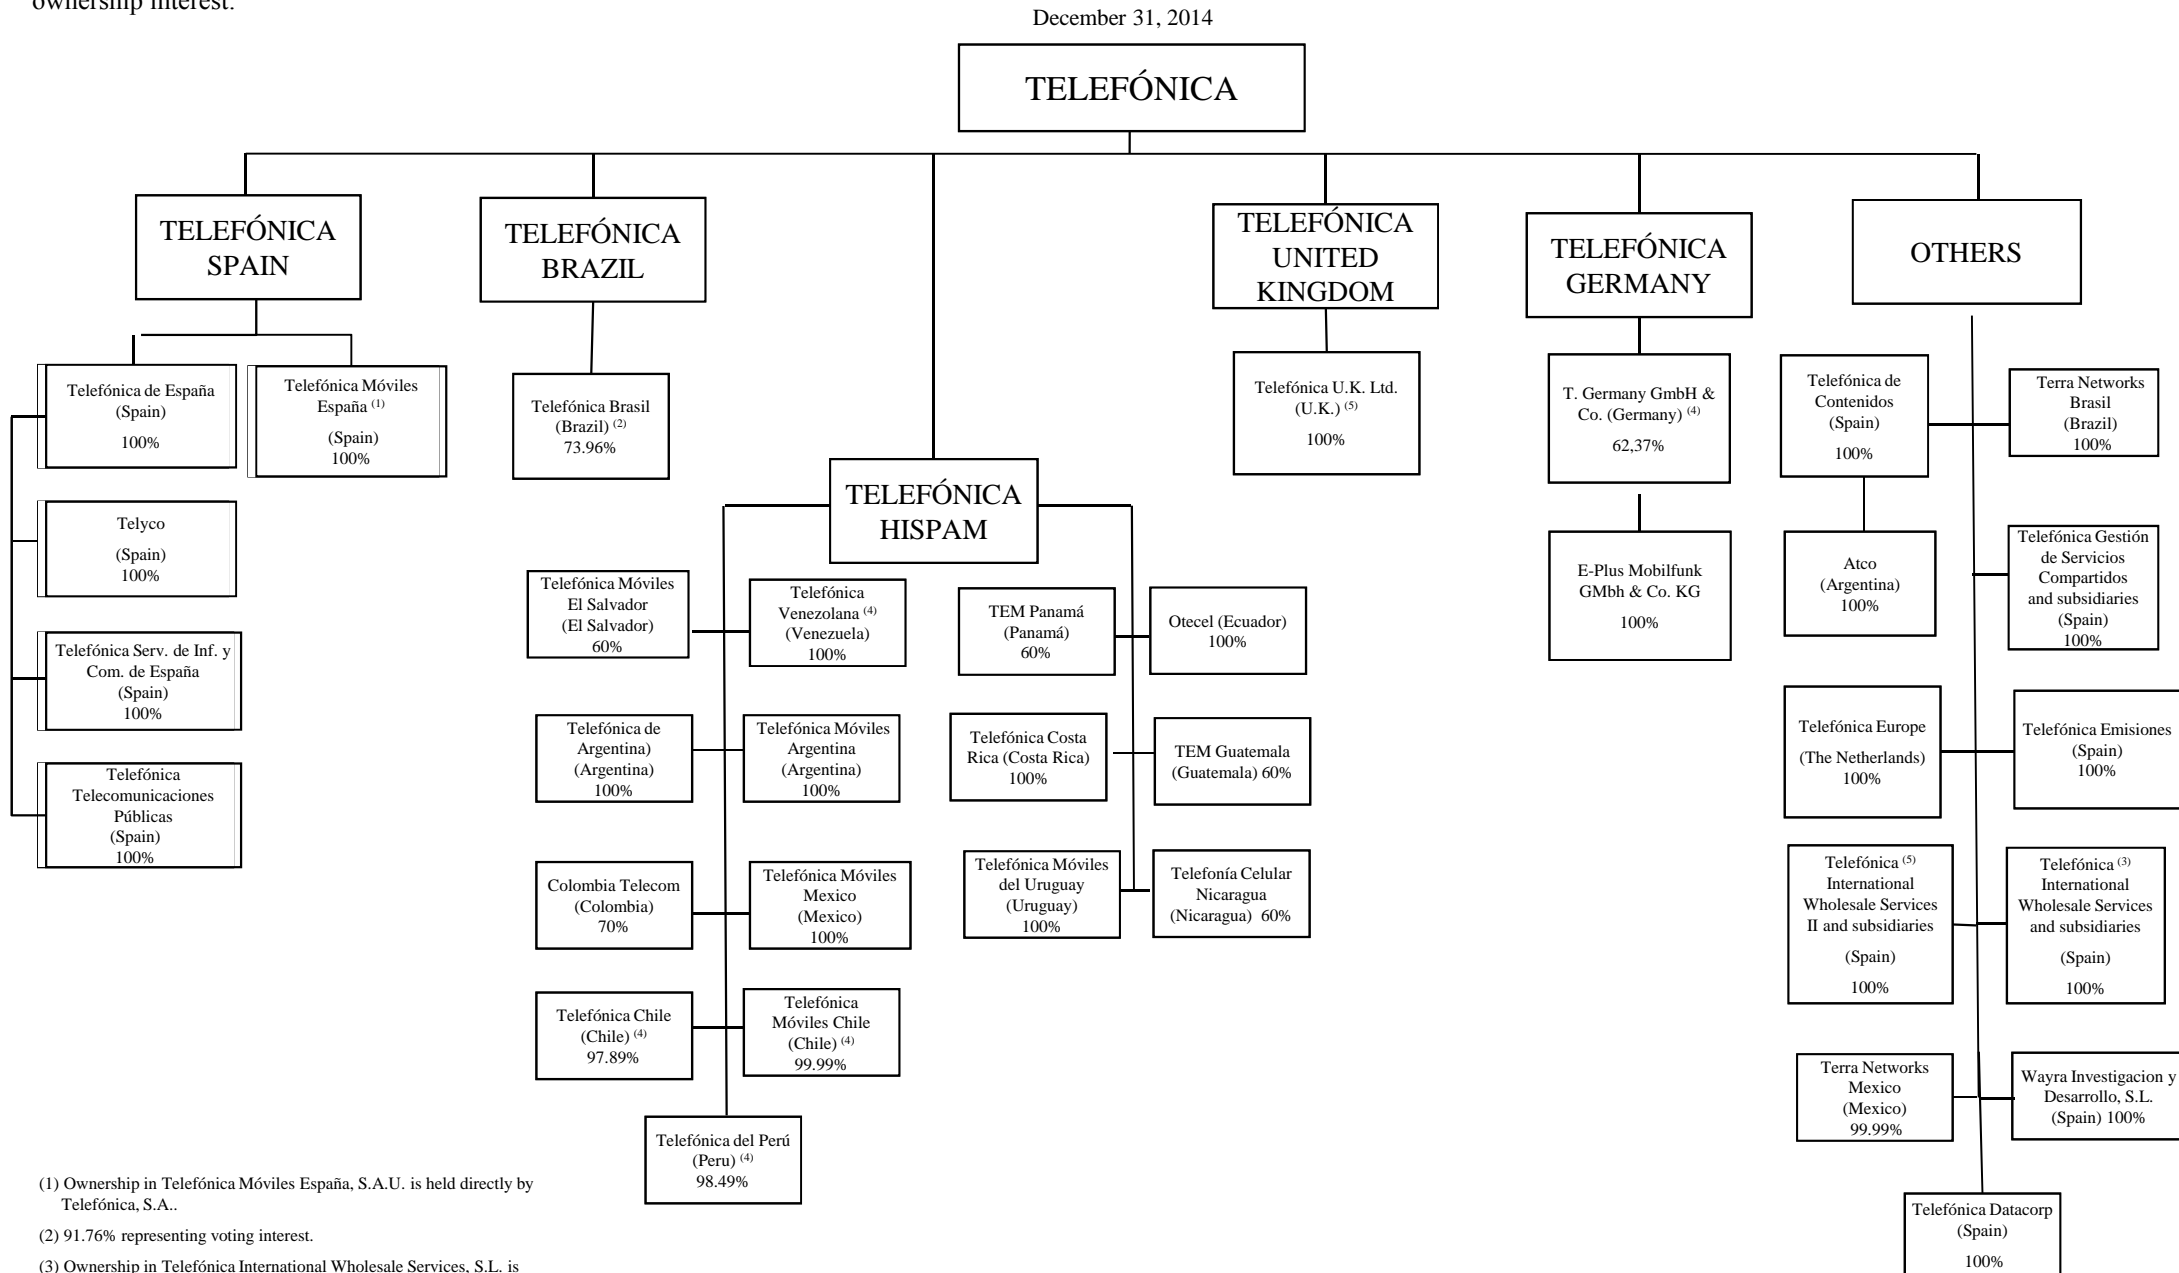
ownership interest.

December 31, 2014

TELEFÓNICA

TELEFÓNICA SPAIN

TELEFÓNICA BRAZIL

TELEFÓNICA UNITED KINGDOM

TELEFÓNICA GERMANY

OTHERS

Telefónica de España (Spain) 100%

Telefónica Móviles España $^{(1)}$ (Spain) 100%

Telyco (Spain) 100%

Telefónica Serv. de Inf. y Com. de España (Spain) 100%

Telefónica Telecomunicaciones Públicas (Spain) 100%

Telefónica Brasil (Brazil) $^{(2)}$ 73.96%

TELEFÓNICA HISPAM

Telefónica Móviles El Salvador (El Salvador) 60%

Telefónica Venezolana $^{(4)}$ (Venezuela) 100%

Telefónica de Argentina) (Argentina) 100%

Telefónica Móviles Argentina (Argentina) 100%

Colombia Telecom (Colombia) 70%

Telefónica Móviles Mexico (Mexico) 100%

Telefónica Chile (Chile) $^{(4)}$ 97.89%

Telefónica Móviles Chile (Chile) $^{(4)}$ 99.99%

Telefónica del Perú (Peru) $^{(4)}$ 98.49%

TEM Panamá (Panamá) 60%

Otecel (Ecuador) 100%

Telefónica Costa Rica (Costa Rica) 100%

TEM Guatemala (Guatemala) 60%

Telefónica Móviles del Uruguay (Uruguay) 100%

Telefonía Celular Nicaragua (Nicaragua) 60%

Telefónica U.K. Ltd. (U.K.) $^{(5)}$ 100%

T. Germany GmbH & Co. (Germany) $^{(4)}$ 62,37%

E-Plus Mobilfunk GMbh & Co. KG 100%

Telefónica de Contenidos (Spain) 100%

Terra Networks Brasil (Brazil) 100%

Atco (Argentina) 100%

Telefónica Gestión de Servicios Compartidos and subsidiaries (Spain) 100%

Telefónica Europe (The Netherlands) 100%

Telefónica Emisiones (Spain) 100%

Telefónica $^{(5)}$ International Wholesale Services II and subsidiaries (Spain) 100%

Telefónica $^{(3)}$ International Wholesale Services and subsidiaries (Spain) 100%

Terra Networks Mexico (Mexico) 99.99%

Wayra Investigacion y Desarrollo, S.L. (Spain) 100%

Telefónica Datacorp (Spain) 100%

(1) Ownership in Telefónica Móviles España, S.A.U. is held directly by Telefónica, S.A..

(2) 91.76% representing voting interest.

(3) Ownership in Telefónica International Wholesale Services, S.L. is